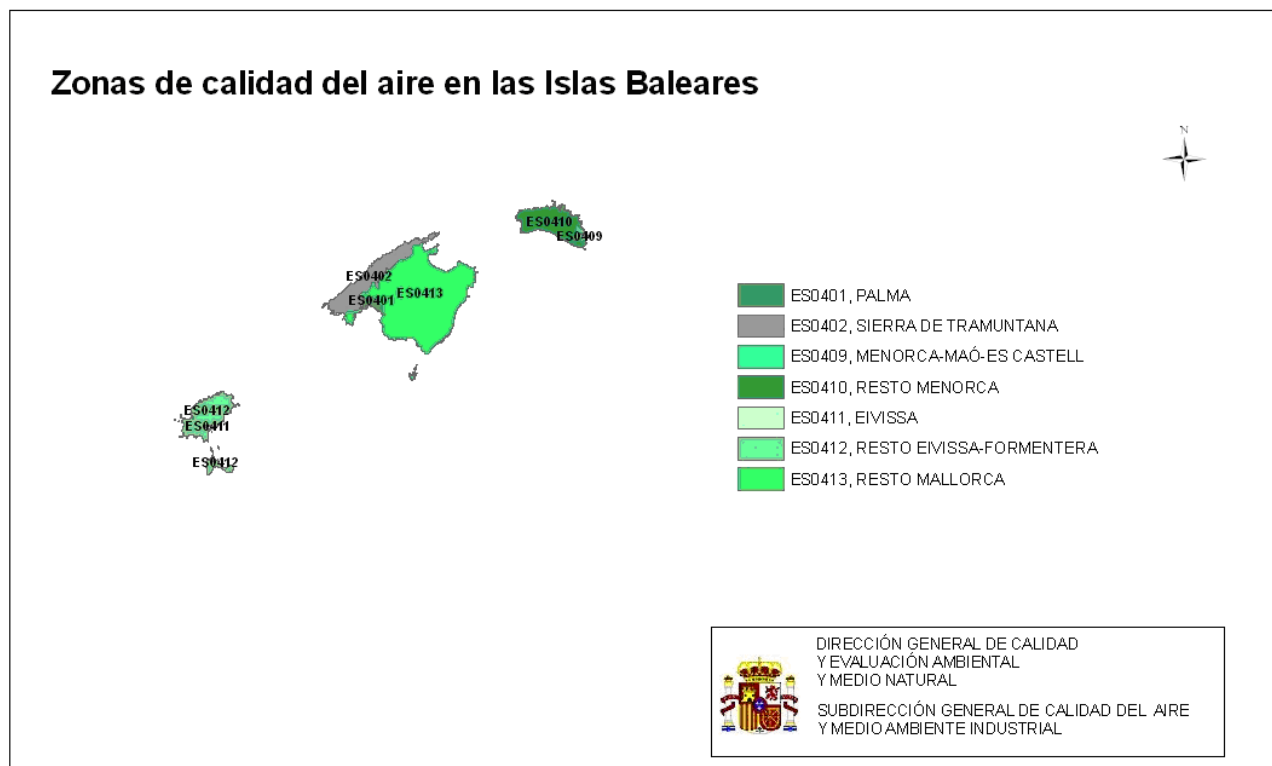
Zonas de calidad del aire en las Islas Baleares

N

ES0410
ES0409
ES0402
ES0401
ES0413
ES0412
ES0411
ES0412

ES0401, PALMA
ES0402, SIERRA DE TRAMUNTANA
ES0409, MENORCA-MAÓ-ES CASTELL
ES0410, RESTO MENORCA
ES0411, EIVISSA
ES0412, RESTO EIVISSA-FORMENTERA
ES0413, RESTO MALLORCA

DIRECCIÓN GENERAL DE CALIDAD Y EVALUACIÓN AMBIENTAL Y MEDIO NATURAL

SUBDIRECCIÓN GENERAL DE CALIDAD DEL AIRE Y MEDIO AMBIENTE INDUSTRIAL